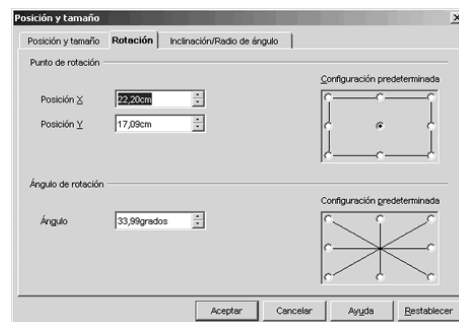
Posición y tamaño

Posición y tamaño | Rotación | Inclinación/Radio de ángulo

Punto de rotación

Configuración predeterminada

Posición X 22,20cm

Posición Y 17,09cm

Ángulo de rotación

Configuración predeterminada

Ángulo 33,99grados

Aceptar | Cancelar | Ayuda | Restablecer